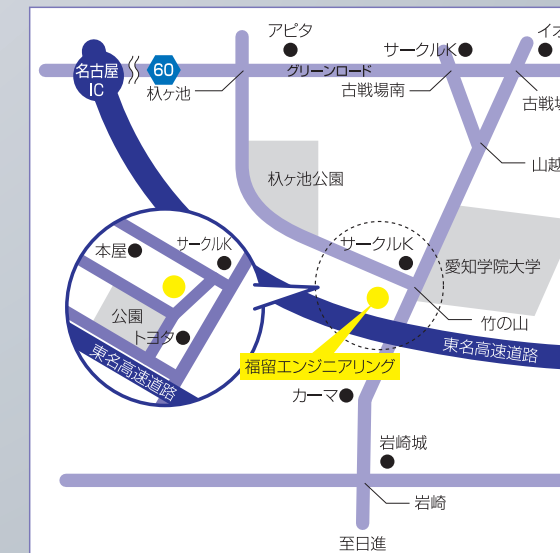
アピタ
サークルK
イオ
名古屋IC
60
グリーンロード
杁ヶ池
古戦場南
古戦場
山越
杁ヶ池公園
本屋
サークルK
サークルK
愛知学院大学
公園
トヨタ
竹の山
東名高速道路
東名高速道路
福留エンジニアリング
カーマ
岩崎城
岩崎
至日進